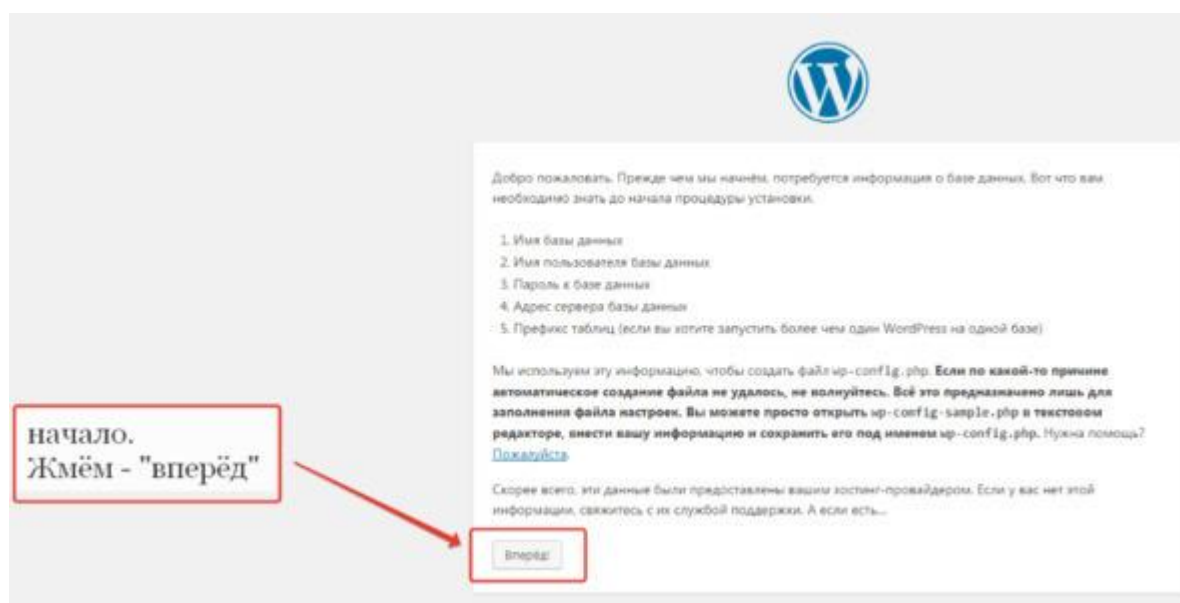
Добро пожаловать. Прежде чем мы начнём, потребуется информация о базе данных. Вот что вам необходимо знать до начала процедуры установки.

1. Имя базы данных
2. Имя пользователя базы данных
3. Пароль к базе данных
4. Адрес сервера базы данных
5. Префикс таблиц (если вы хотите запустить более чем один WordPress на одной базе)

Мы используем эту информацию, чтобы создать файл wp-config.php. **Если по какой-то причине автоматическое создание файла не удалось, не волнуйтесь. Всё это предназначено лишь для заполнения файла настроек. Вы можете просто открыть wp-config-sample.php в текстовом редакторе, внести вашу информацию и сохранить его под именем wp-config.php.** Нужна помощь? Пожалуйста.

Скорее всего, эти данные были предоставлены вашим хостинг-провайдером. Если у вас нет этой информации, свяжитесь с их службой поддержки. А если есть...

Вперёд!

начало.
Жмём - "вперёд"